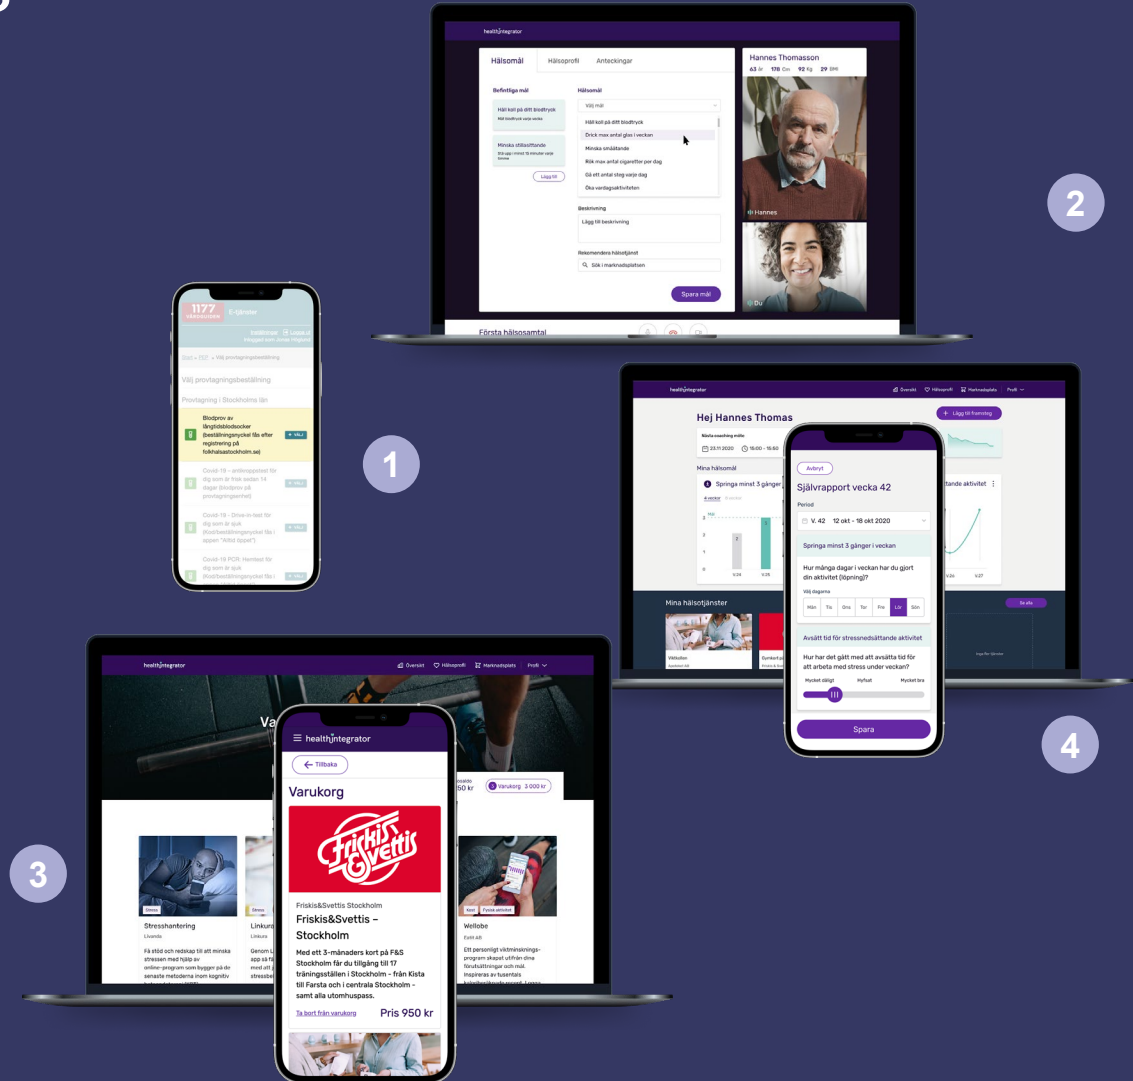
healthintegrator

Hälsomål | Hälsoprofil | Anteckningar

Befintliga mål

Håll koll på ditt blodtryck
Mät blodtryck varje vecka

Minska stillasittande
Ställ upp i minst 15 minuter varje timme

Lägg till

Hälsomål
Välj mål
Håll koll på ditt blodtryck
Drick max antal glas i veckan
Minska småätande
Rök max antal cigaretter per dag
Gå ett antal steg varje dag
Öka vardagsaktiviteten

Beskrivning
Lägg till beskrivning

Rekomendera hälsotjänst
Sök i marknadsplatsen

Spara mål

Hannes Thomasson
63 år 178 Cm 92 Kg 29 BMI

Hannes
Du

Första hälsosamtal

2

1177 VÅRDGUIDEN
E-tjänster
healthintegrator Logga ut
Inloggad som: Annie Vilgsson
Start > PMT > Välj provtagningsbeställning
Välj provtagningsbeställning
Provtagning i Stockholms län
Blodprov av långtidsblodsocker (beställningsnyckel fås efter registrering på folkhalsastockholm.se)
+ VÄLJ
Covid-19 - antikroppstest för dig som är frisk sedan 14 dagar (blodprov på provtagningsenhet)
+ VÄLJ
Covid-19 - Drive-in-test för dig som är sjuk (Kodbeställningsnyckel fås i appen "Alltid öppet")
+ VÄLJ
Covid-19 PCR: Hemtest för dig som är sjuk (Kodbeställningsnyckel fås i
+ VÄLJ

1

healthintegrator
Översikt Hälsoprofil Marknadsplats Profil
Hej Hannes Thomas
+ Lägg till framsteg
Nästa coaching möte
23.11.2020 16:00 - 16:50
Mina hälsomål
Springa minst 3 gånger
4 veckor
Mål
Mina hälsotjänster
Se alla

Avbryt
Självrapport vecka 42
Period
V. 42 12 okt - 18 okt 2020
Springa minst 3 gånger i veckan
Hur många dagar i veckan har du gjort din aktivitet (löpning)?
Välj dagarna
Mån Tis Ons Tor Fre Lör Sön
Avsätt tid för stressnedsättande aktivitet
Hur har det gått med att avsätta tid för att arbeta med stress under veckan?
Mycket dåligt Hyfsat Mycket bra
Spara

4

healthintegrator
Översikt Hälsoprofil Marknadsplats Profil

healthintegrator
Tillbaka
Varukorg
Friskis&Svettis
Friskis&Svettis Stockholm
Friskis&Svettis – Stockholm
Med ett 3-månaders kort på F&S Stockholm får du tillgång till 17 träningsställen i Stockholm - från Kista till Farsta och i centrala Stockholm - samt alla utomhuspass.
Ta bort från varukorg
Pris 950 kr

Varukorg 3 900 kr

Stress
Stresshantering
Livanda
Få stöd och redskap till att minska stressen med hjälp av online-program som bygger på de senaste metoderna inom kognitiv

Kost Fysisk aktivitet
Wellobe
Ett personligt viktminskningsprogram skapat utifrån dina förutsättningar och mål. Inspireras av tusentals

3